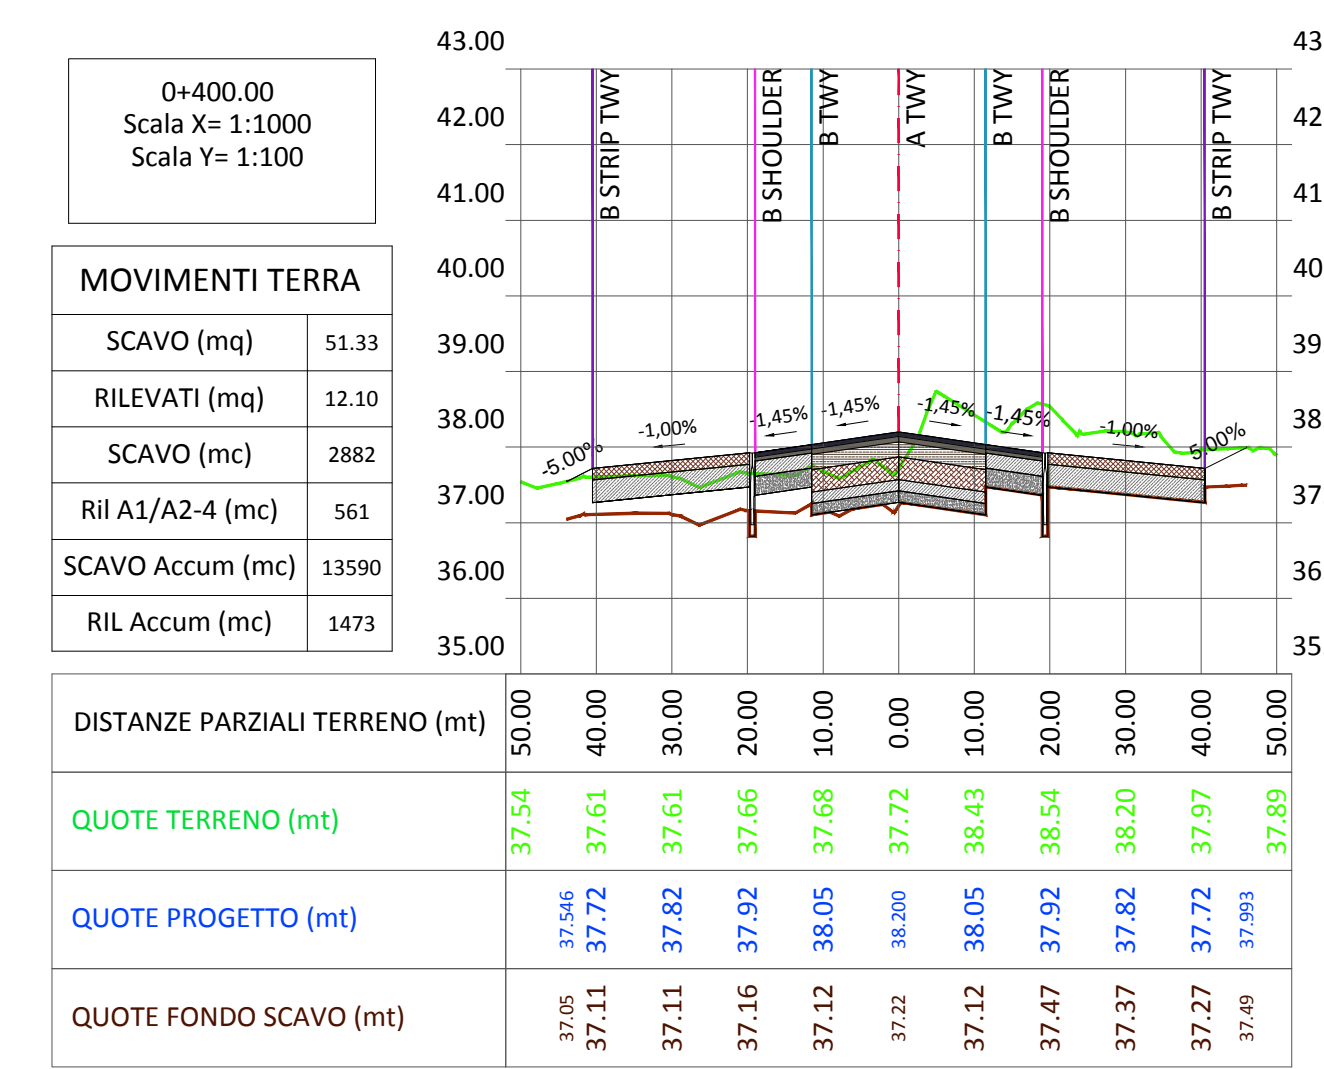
0+400.00
Scala X= 1:1000
Scala Y= 1:100

| MOVIMENTI TERRA | |
|---|---|
| SCAVO (mq) | 51.33 |
| RILEVATI (mq) | 12.10 |
| SCAVO (mc) | 2882 |
| Ril A1/A2-4 (mc) | 561 |
| SCAVO Accum (mc) | 13590 |
| RIL Accum (mc) | 1473 |

43.00 42.00 41.00 40.00 39.00 38.00 37.00 36.00 35.00

43 42 41 40 39 38 37 36 35

B STRIP TWY
B SHOULDER
B TWY
A TWY
B TWY
B SHOULDER
B STRIP TWY

-5.00%
-1,00%
-1,45%
-1,45%
-1,45%
-1,45%
-1,00%
-5.00%

| DISTANZE PARZIALI TERRENO (mt) | 50.00 | | 40.00 | 30.00 | 20.00 | 10.00 | 0.00 | 10.00 | 20.00 | 30.00 | 40.00 | | 50.00 |
|---|---|---|---|---|---|---|---|---|---|---|---|---|---|
| QUOTE TERRENO (mt) | 37.54 | | 37.61 | 37.61 | 37.66 | 37.68 | 37.72 | 38.43 | 38.54 | 38.20 | 37.97 | | 37.89 |
| QUOTE PROGETTO (mt) | | 37.546 | 37.72 | 37.82 | 37.92 | 38.05 | 38.200 | 38.05 | 37.92 | 37.82 | 37.72 | 37.993 | |
| QUOTE FONDO SCAVO (mt) | | 37.05 | 37.11 | 37.11 | 37.16 | 37.12 | 37.22 | 37.12 | 37.47 | 37.37 | 37.27 | 37.49 | |